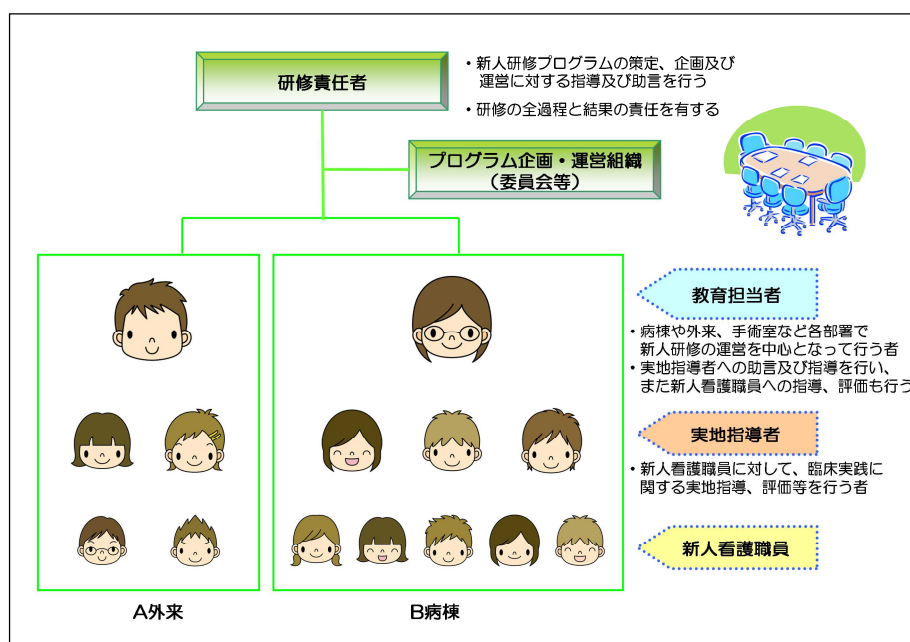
研修責任者

・新人研修プログラムの策定、企画及び運営に対する指導及び助言を行う

・研修の全過程と結果の責任を有する

プログラム企画・運営組織
（委員会等）

教育担当者

・病棟や外来、手術室など各部署で新人研修の運営を中心となって行う者
・実地指導者への助言及び指導を行い、また新人看護職員への指導、評価も行う

実地指導者

・新人看護職員に対して、臨床実践に関する実地指導、評価等を行う者

新人看護職員

A外来

B病棟